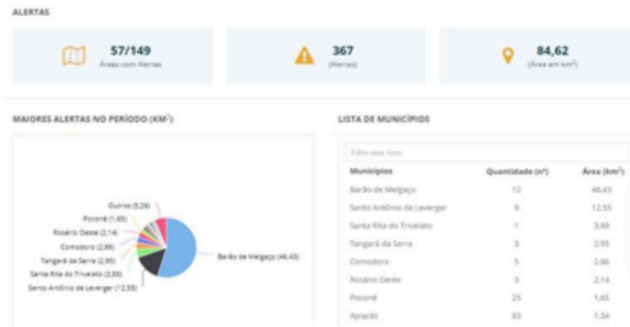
ALERTAS

57/149
Áreas com Alertas

367
Alertas

84,62
Área em km²

MAIORES ALERTAS NO PERÍODO (KM²)

Outros (3,26)
Poconé (1,65)
Rosário Oeste (2,14)
Comodoro (2,86)
Tangará da Serra (2,95)
Santa Rita do Trivelato (3,89)
Santo Antônio de Leverger (12,55)
Barão de Melgaço (46,43)

LISTA DE MUNICÍPIOS

Filtre essa lista

| Municípios | Quantidade (nº) | Área (km²) |
|---|---|---|
| Barão de Melgaço | 12 | 46,43 |
| Santo Antônio de Leverger | 9 | 12,55 |
| Santa Rita do Trivelato | 1 | 3,89 |
| Tangará da Serra | 3 | 2,95 |
| Comodoro | 5 | 2,86 |
| Rosário Oeste | 3 | 2,14 |
| Poconé | 25 | 1,65 |
| Apiacás | 83 | 1,34 |